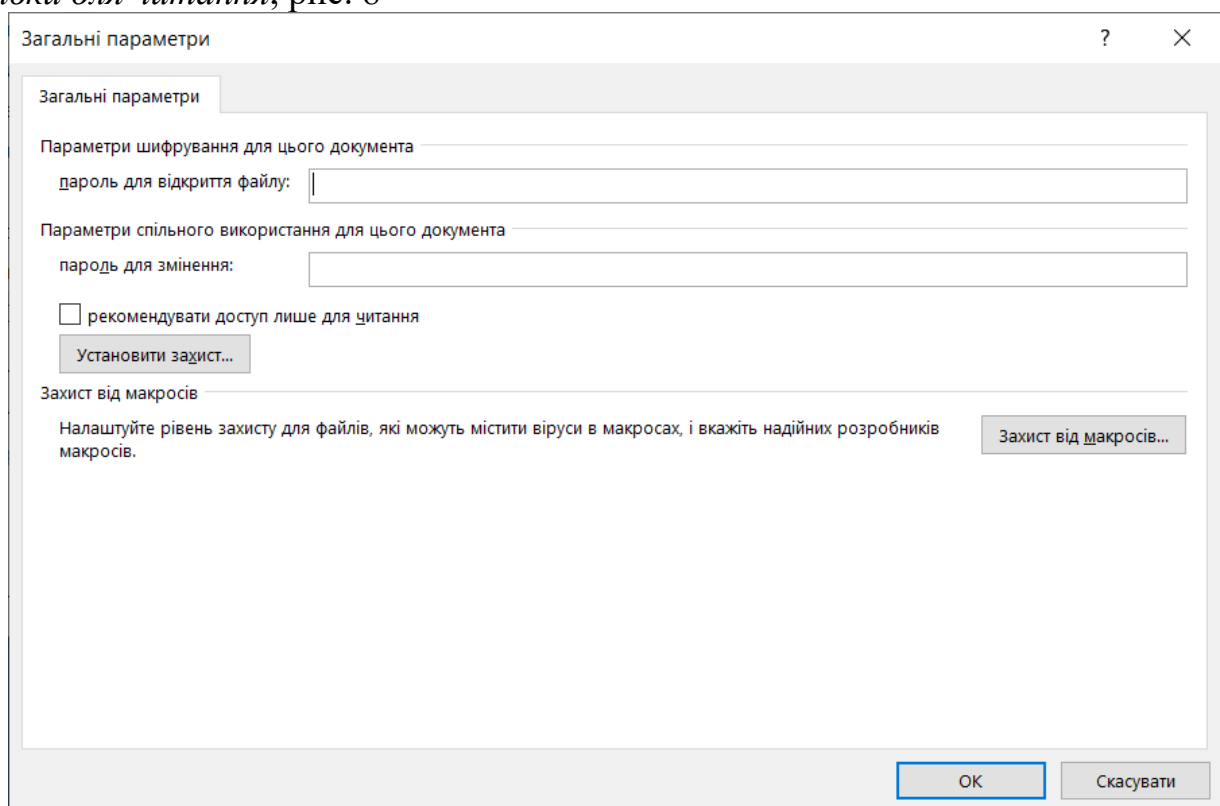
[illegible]ки для читання, рис. 8

Загальні параметри

?

Загальні параметри

Параметри шифрування для цього документа

пароль для відкриття файлу:

Параметри спільного використання для цього документа

пароль для змінення:

рекомендувати доступ лише для читання

Установити захист...

Захист від макросів

Налаштуйте рівень захисту для файлів, які можуть містити віруси в макросах, і вкажіть надійних розробників макросів.

Захист від макросів...

OK

Скасувати